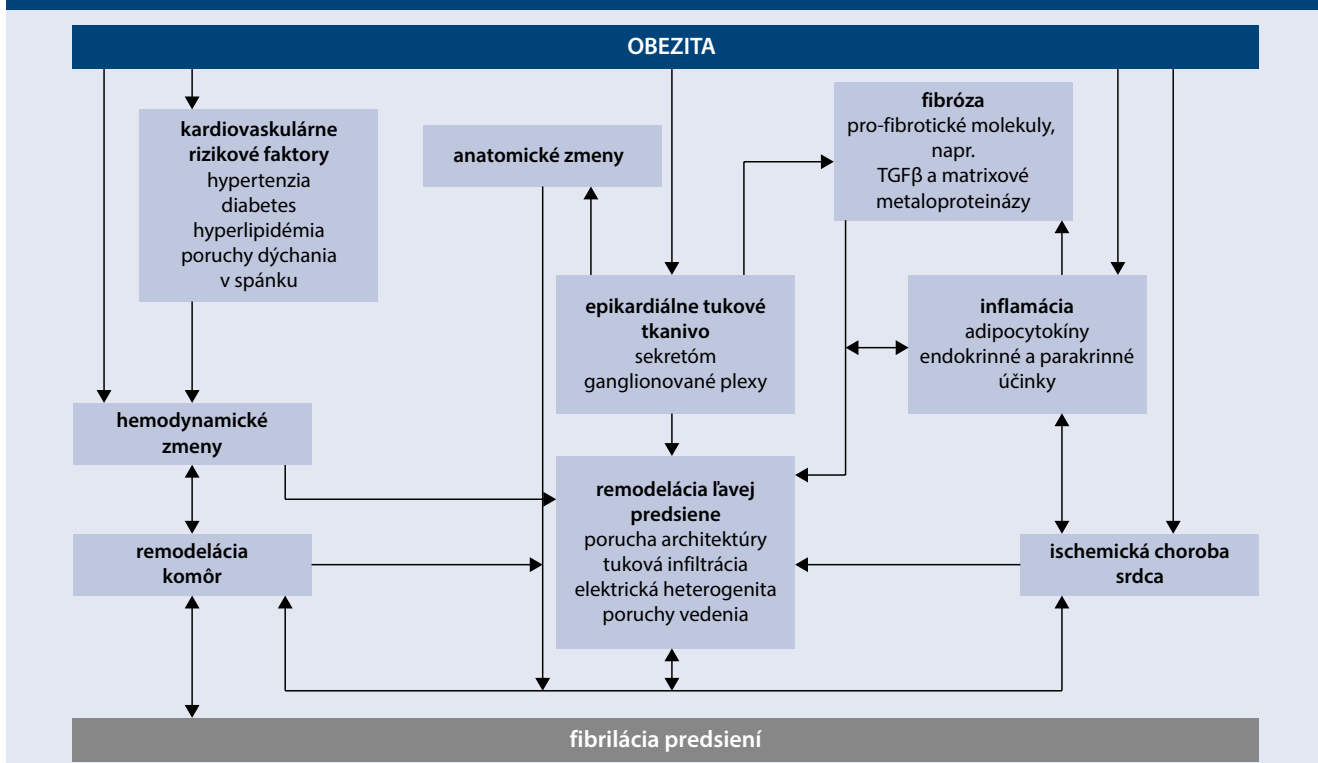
OBEZITA

kardiovaskulárne rizikové faktory
hypertenzia
diabetes
hyperlipidémia
poruchy dýchania v spánku

anatomické zmeny

fibróza
pro-fibrotické molekuly, napr. TGFβ a matrixové metaloproteinázy

epikardiálne tukové tkanivo
sekretóm
ganglionované plexy

inflamácia
adipocytokíny
endokrinné a parakrinné účinky

hemodynamické zmeny

remodelácia ľavej predsiene
porucha architektúry
tuková infiltrácia
elektrická heterogenita
poruchy vedenia

remodelácia komôr

ischemická choroba srdca

fibrilácia predsiení